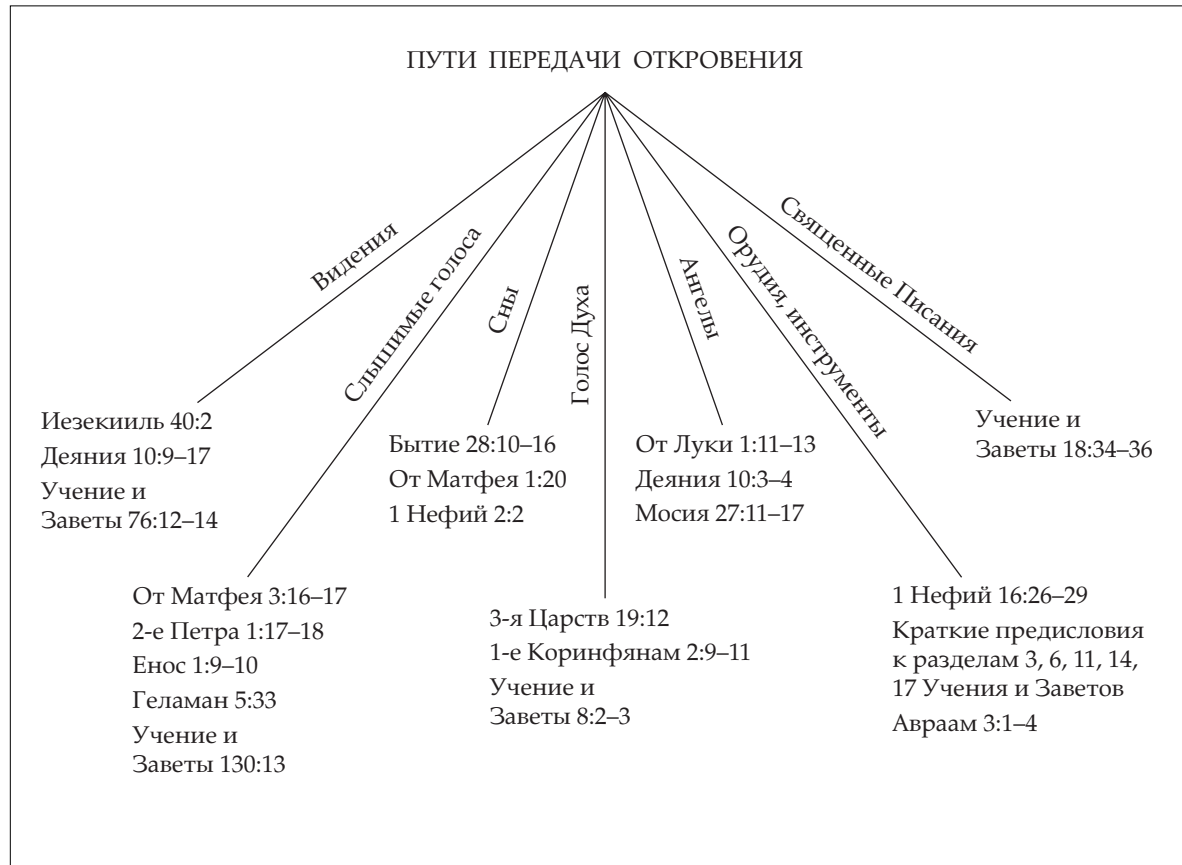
ПУТИ ПЕРЕДАЧИ ОТКРОВЕНИЯ

Видения

Иезекииль 40:2
Деяния 10:9–17
Учение и Заветы 76:12–14

Слышимые голоса

От Матфея 3:16–17
2-е Петра 1:17–18
Енос 1:9–10
Геламан 5:33
Учение и Заветы 130:13

Сны

Бытие 28:10–16
От Матфея 1:20
1 Нефий 2:2

Голос Духа

3-я Царств 19:12
1-е Коринфянам 2:9–11
Учение и Заветы 8:2–3

Ангелы

От Луки 1:11–13
Деяния 10:3–4
Мосия 27:11–17

Орудия, инструменты

1 Нефий 16:26–29
Краткие предисловия к разделам 3, 6, 11, 14, 17 Учения и Заветов
Авраам 3:1–4

Священные Писания

Учение и Заветы 18:34–36